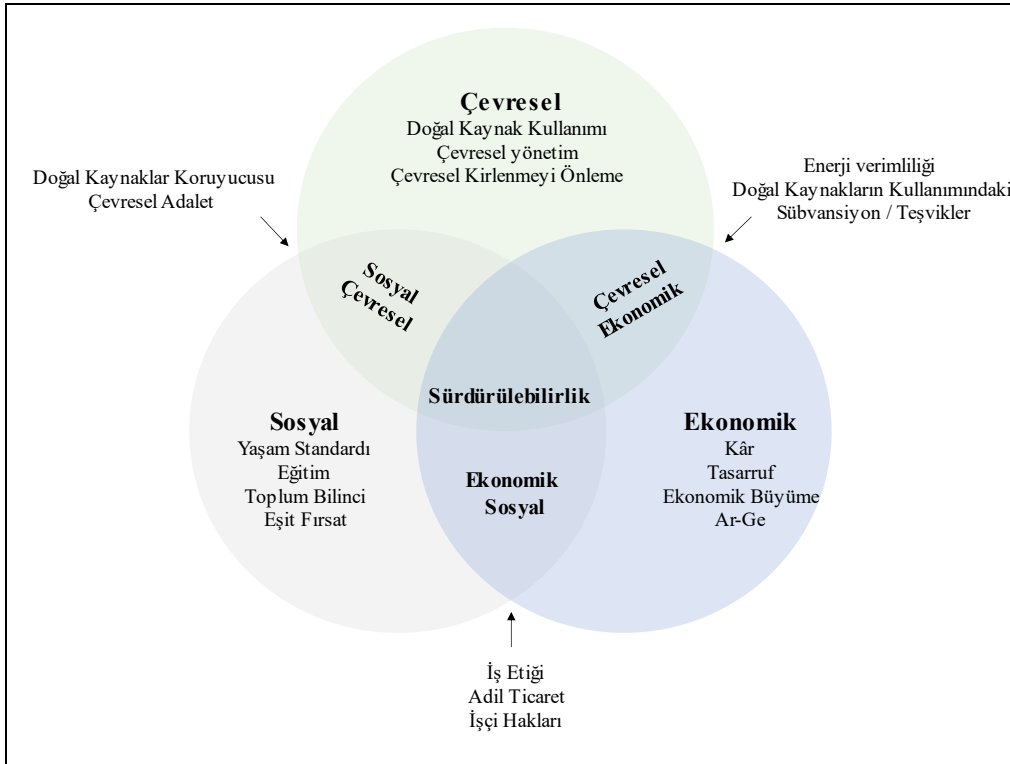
Çevresel
Doğal Kaynak Kullanımı
Çevresel yönetim
Çevresel Kirlenmeyi Önleme

Doğal Kaynaklar Koruyucusu
Çevresel Adalet

Enerji verimliliği
Doğal Kaynakların Kullanımındaki
Sübvansiyon / Teşvikler

Sosyal Çevresel

Çevresel Ekonomik

Sürdürülebilirlik

Sosyal
Yaşam Standardı
Eğitim
Toplum Bilinci
Eşit Fırsat

Ekonomik Sosyal

Ekonomik
Kâr
Tasarruf
Ekonomik Büyüme
Ar-Ge

İş Etiği
Adil Ticaret
İşçi Hakları